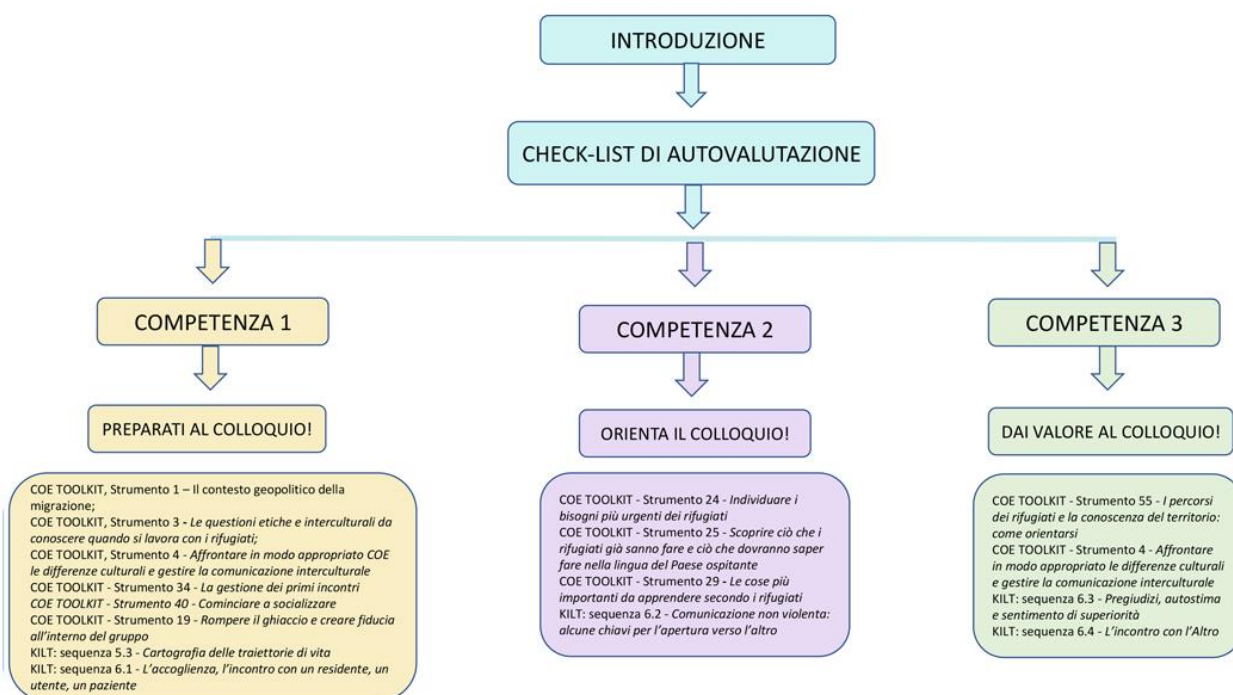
INTRODUZIONE

CHECK-LIST DI AUTOVALUTAZIONE

COMPETENZA 1

PREPARATI AL COLLOQUIO!

COE TOOLKIT, Strumento 1 – Il contesto geopolitico della migrazione;
COE TOOLKIT, Strumento 3 - Le questioni etiche e interculturali da conoscere quando si lavora con i rifugiati;
COE TOOLKIT, Strumento 4 - Affrontare in modo appropriato COE le differenze culturali e gestire la comunicazione interculturale
COE TOOLKIT - Strumento 34 - La gestione dei primi incontri
COE TOOLKIT - Strumento 40 - Cominciare a socializzare
COE TOOLKIT - Strumento 19 - Rompere il ghiaccio e creare fiducia all'interno del gruppo
KILT: sequenza 5.3 - Cartografia delle traiettorie di vita
KILT: sequenza 6.1 - L'accoglienza, l'incontro con un residente, un utente, un paziente

COMPETENZA 2

ORIENTA IL COLLOQUIO!

COE TOOLKIT - Strumento 24 - Individuare i bisogni più urgenti dei rifugiati
COE TOOLKIT - Strumento 25 - Scoprire ciò che i rifugiati già sanno fare e ciò che dovranno saper fare nella lingua del Paese ospitante
COE TOOLKIT - Strumento 29 - Le cose più importanti da apprendere secondo i rifugiati
KILT: sequenza 6.2 - Comunicazione non violenta: alcune chiavi per l'apertura verso l'altro

COMPETENZA 3

DAI VALORE AL COLLOQUIO!

COE TOOLKIT - Strumento 55 - I percorsi dei rifugiati e la conoscenza del territorio: come orientarsi
COE TOOLKIT - Strumento 4 - Affrontare in modo appropriato le differenze culturali e gestire la comunicazione interculturale
KILT: sequenza 6.3 - Pregiudizi, autostima e sentimento di superiorità
KILT: sequenza 6.4 - L'incontro con l'Altro